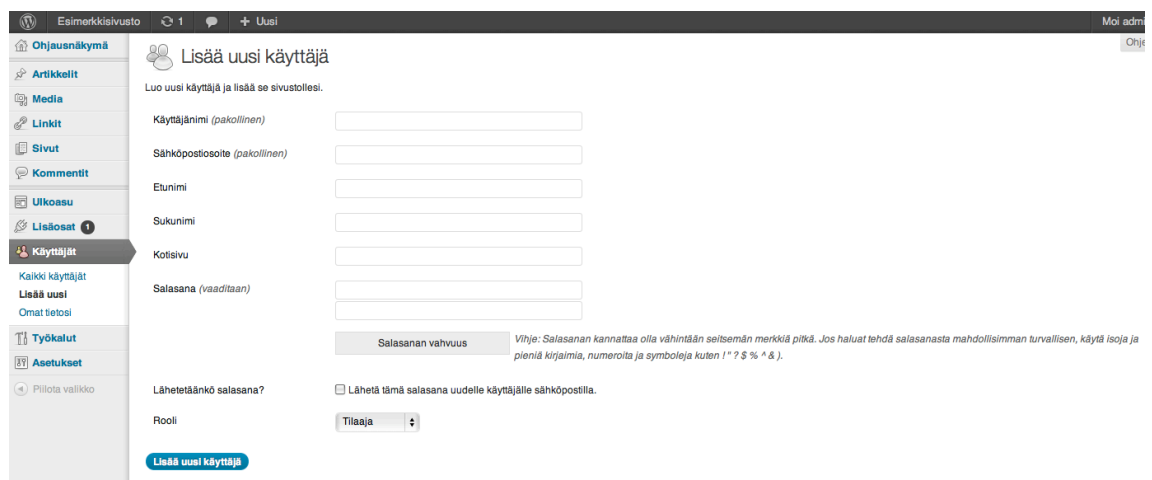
Esimerkkisivusto 1 + Uusi Moi admi

Ohje

Ohjausnäkymä
Artikkelit
Media
Linkit
Sivut
Kommentit
Ulkoasu
Lisäosat 1
Käyttäjät
Kaikki käyttäjät
Lisää uusi
Omat tietosi
Työkalut
Asetukset
Piilota valikko

Lisää uusi käyttäjä

Luo uusi käyttäjä ja lisää se sivustollesi.

Käyttäjänimi (pakollinen)

Sähköpostiosoite (pakollinen)

Etunimi

Sukunimi

Kotisivu

Salasana (vaaditaan)

Salasanan vahvuus

Vihje: Salasanan kannattaa olla vähintään seitsemän merkkiä pitkä. Jos haluat tehdä salasanasta mahdollisimman turvallisen, käytä isoja ja pieniä kirjaimia, numeroita ja symboleja kuten ! " ? $ % ^ & ).

Lähetetäänkö salasana?

Lähetä tämä salasana uudelle käyttäjälle sähköpostilla.

Rooli

Tilaaja

Lisää uusi käyttäjä